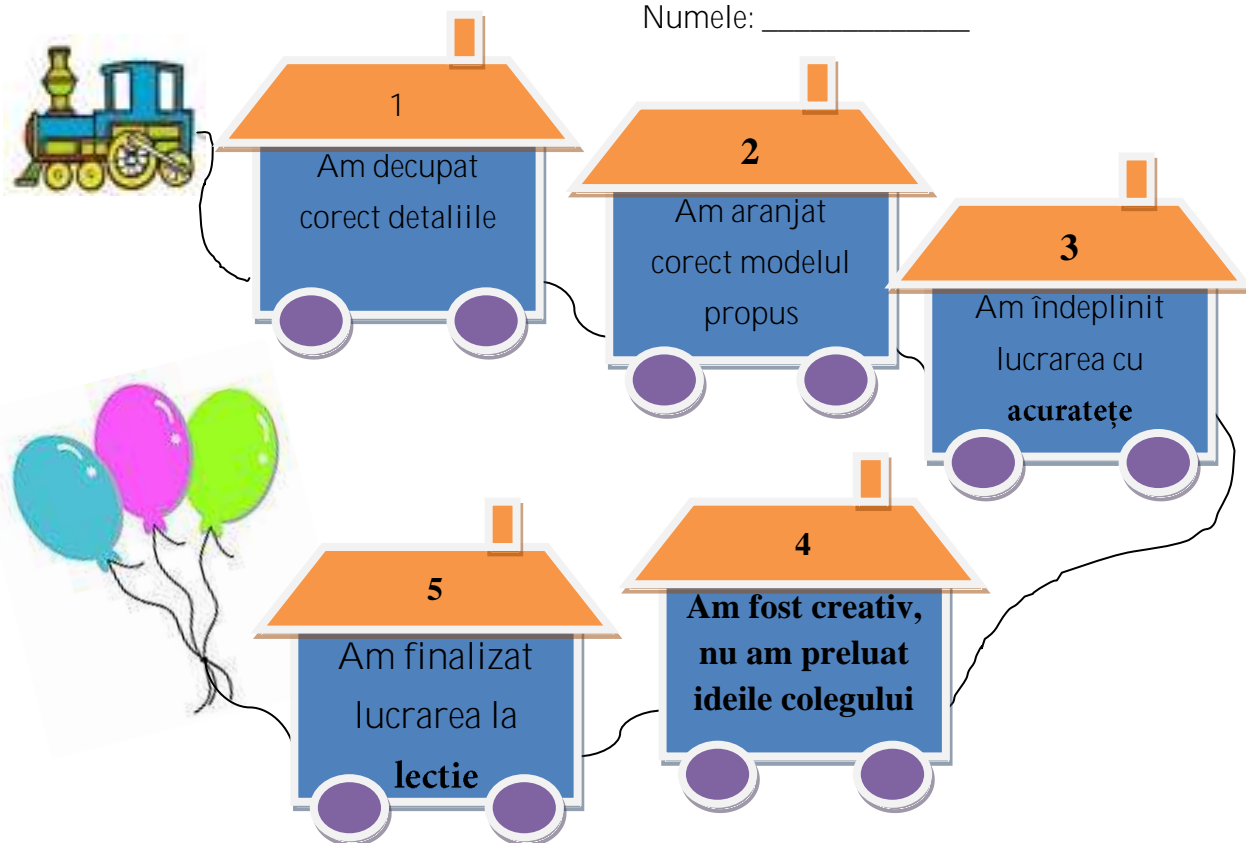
Numele: _______________

1
Am decupat corect detaliile

2
Am aranjat corect modelul propus

3
Am îndeplinit lucrarea cu **acuratețe**

4
**Am fost creativ, nu am preluat ideile colegului**

5
Am finalizat lucrarea la **lectie**